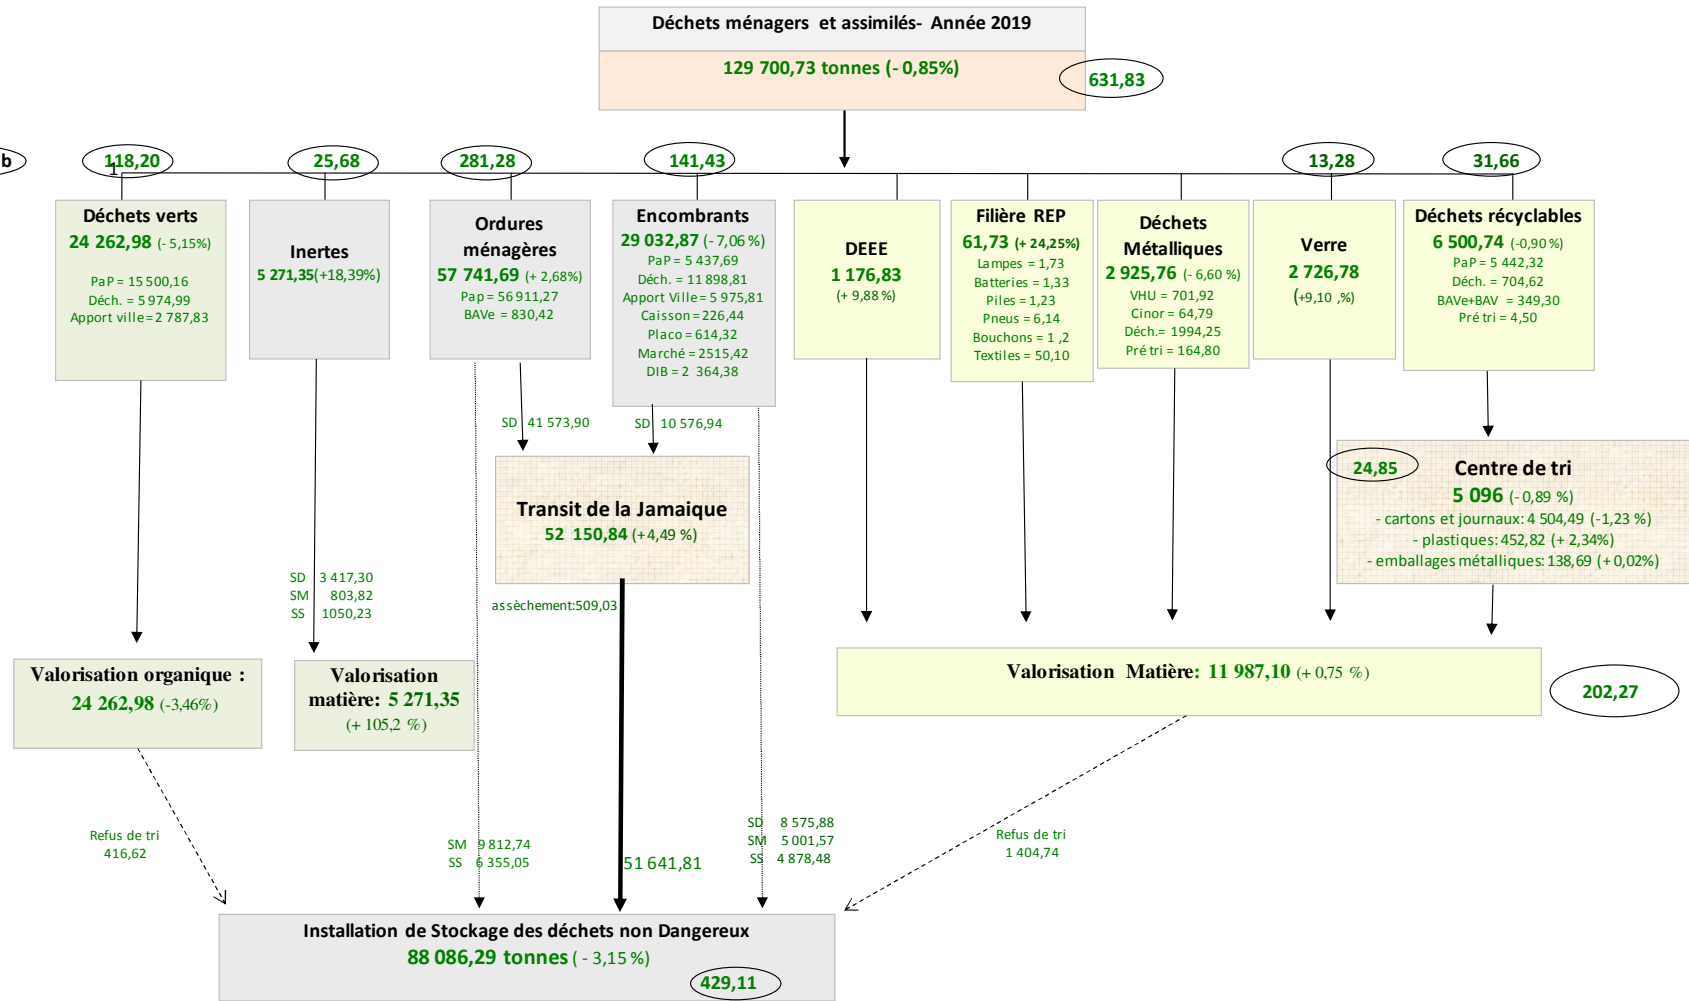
Déchets ménagers et assimilés- Année 2019

129 700,73 tonnes (- 0,85%)

631,83

b

118,20

25,68

281,28

141,43

13,28

31,66

Déchets verts
24 262,98 (- 5,15%)
PaP = 15 500,16
Déch. = 5 974,99
Apport ville = 2 787,83

Inertes
5 271,35(+18,39%)

Ordures ménagères
57 741,69 (+ 2,68%)
Pap = 56 911,27
BAVe = 830,42

Encombrants
29 032,87 (- 7,06 %)
PaP = 5 437,69
Déch. = 11 898,81
Apport Ville = 5 975,81
Caisson = 226,44
Placo = 614,32
Marché = 2515,42
DIB = 2 364,38

DEEE
1 176,83
(+ 9,88 %)

Filière REP
61,73 (+ 24,25%)
Lampes = 1,73
Batteries = 1,33
Piles = 1,23
Pneus = 6,14
Bouchons = 1 ,2
Textiles = 50,10

Déchets Métalliques
2 925,76 (- 6,60 %)
VHU = 701,92
Cinor = 64,79
Déch.= 1994,25
Pré tri = 164,80

Verre
2 726,78
(+9,10 ,%)

Déchets récyclables
6 500,74 (-0,90 %)
PaP = 5 442,32
Déch. = 704,62
BAVe+BAV = 349,30
Pré tri = 4,50

SD 41 573,90

SD 10 576,94

Transit de la Jamaique
52 150,84 (+4,49 %)

24,85

Centre de tri
5 096 (- 0,89 %)
- cartons et journaux: 4 504,49 (-1,23 %)
- plastiques: 452,82 (+ 2,34%)
- emballages métalliques: 138,69 (+ 0,02%)

SD 3 417,30
SM 803,82
SS 1050,23

assèchement:509,03

Valorisation organique :
24 262,98 (-3,46%)

Valorisation matière: 5 271,35
(+ 105,2 %)

Valorisation Matière: 11 987,10 (+ 0,75 %)

202,27

Refus de tri
416,62

SM 9 812,74
SS 6 355,05

51 641,81

SD 8 575,88
SM 5 001,57
SS 4 878,48

Refus de tri
1 404,74

Installation de Stockage des déchets non Dangereux
88 086,29 tonnes ( - 3,15 %)

429,11